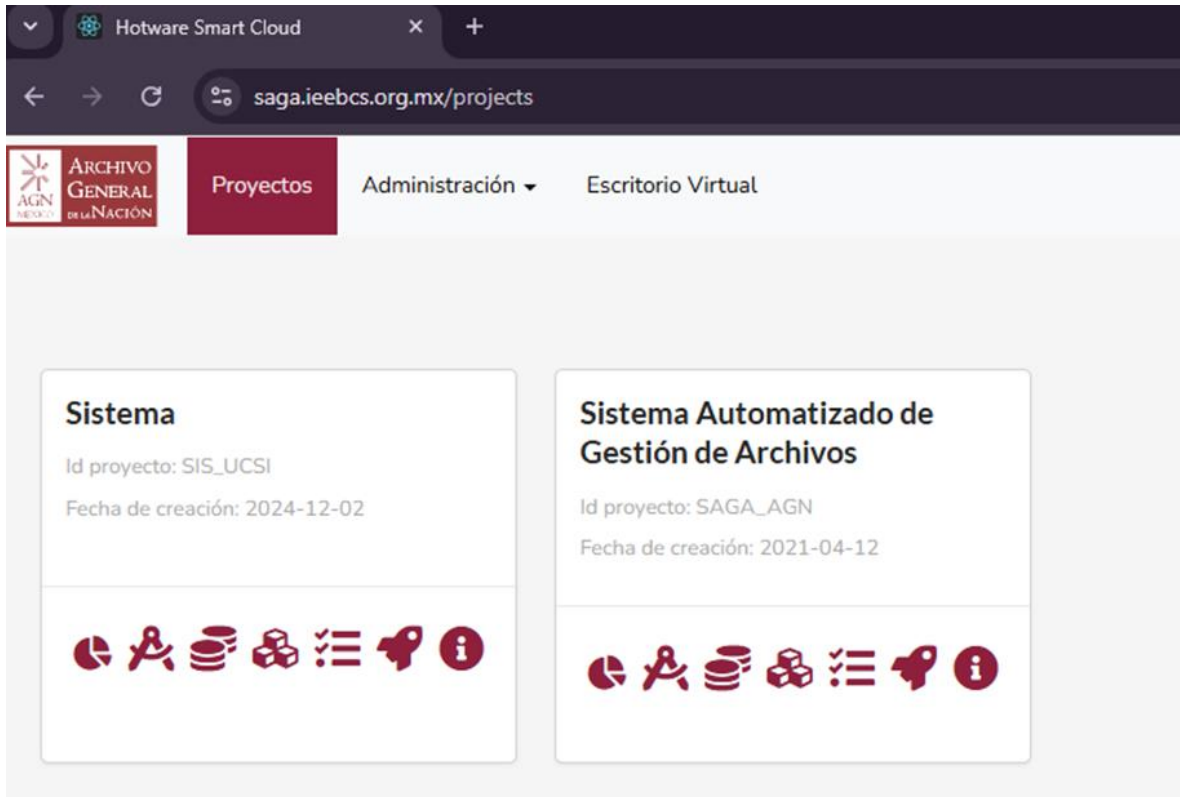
Hotware Smart Cloud

saga.ieebcs.org.mx/projects

AGN MÉXICO ARCHIVO GENERAL DE LA NACIÓN

Proyectos Administración Escritorio Virtual

Sistema

Id proyecto: SIS_UCSI

Fecha de creación: 2024-12-02

Sistema Automatizado de Gestión de Archivos

Id proyecto: SAGA_AGN

Fecha de creación: 2021-04-12